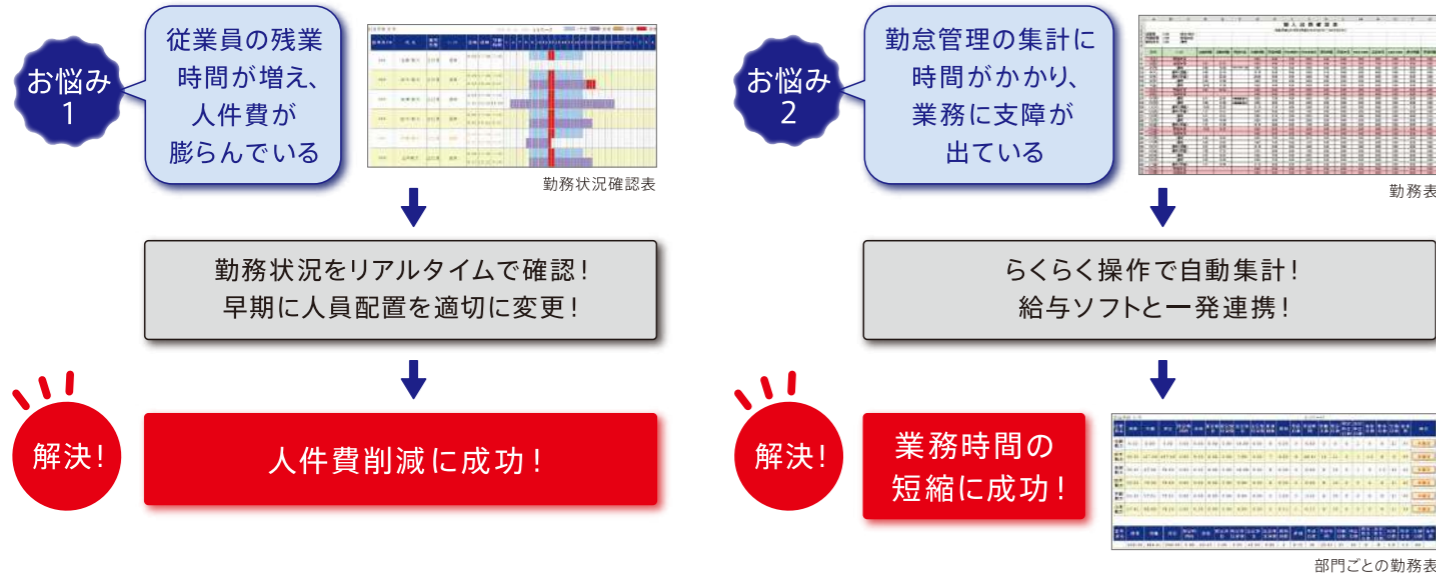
お悩み 1

従業員の残業時間が増え、人件費が膨らんでいる

勤務状況確認表

勤務状況をリアルタイムで確認！
早期に人員配置を適切に変更！

解決！

人件費削減に成功！

お悩み 2

勤怠管理の集計に時間がかかり、業務に支障が出ている

勤務表

らくらく操作で自動集計！
給与ソフトと一発連携！

解決！

業務時間の短縮に成功！

部門ごとの勤務表